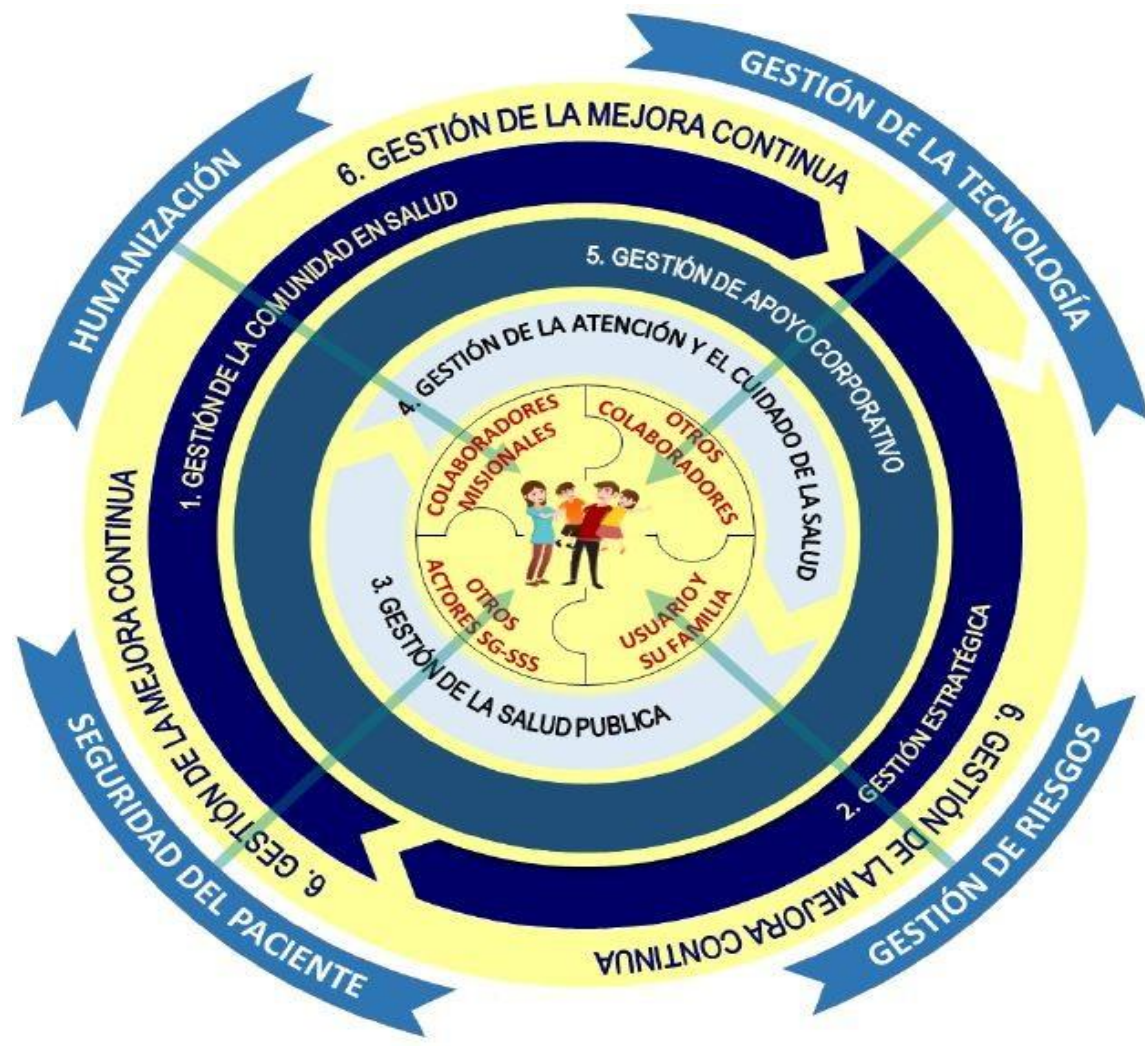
GESTIÓN DE LA TECNOLOGÍA

HUMANIZACIÓN

6. GESTIÓN DE LA MEJORA CONTINUA

1. GESTIÓN DE LA COMUNIDAD EN SALUD

5. GESTIÓN DE APOYO CORPORATIVO

4. GESTIÓN DE LA ATENCIÓN Y EL CUIDADO DE LA SALUD

COLABORADORES MISIONALES

OTROS COLABORADORES

OTROS ACTORES SG-SSS

USUARIO Y SU FAMILIA

3. GESTIÓN DE LA SALUD PUBLICA

2. GESTIÓN ESTRATÉGICA

6. GESTIÓN DE LA MEJORA CONTINUA

6. GESTIÓN DE LA MEJORA CONTINUA

6. GESTIÓN DE LA MEJORA CONTINUA

SEGURIDAD DEL PACIENTE

GESTIÓN DE RIESGOS